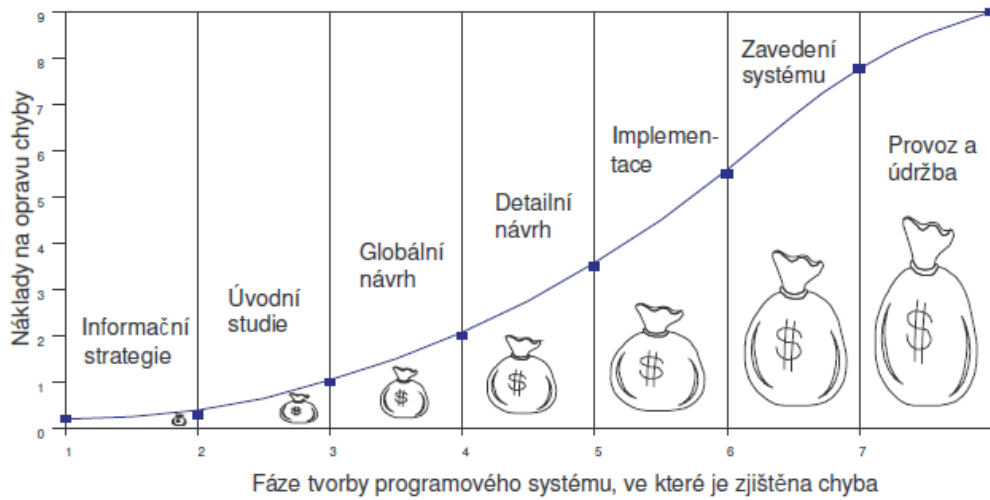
Náklady na opravu chyby

9
8
7
6
5
4
3
2
1
0

Informační strategie

Úvodní studie

Globální návrh

Detailní návrh

Implementace

Zavedení systému

Provoz a údržba

$
$
$
$
$
$
$

1 2 3 4 5 6 7

Fáze tvorby programového systému, ve které je zjištěna chyba